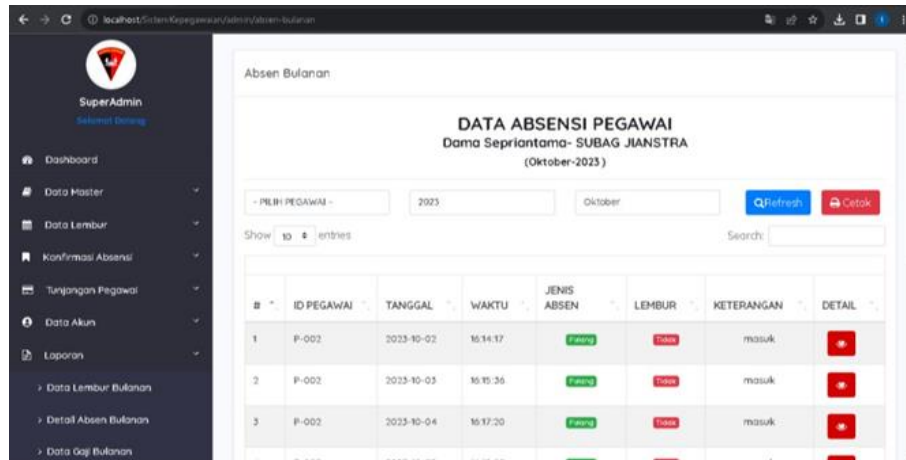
localhost/SistemKepegawaian/admin/absen-bulanan

SuperAdmin
Selamat Datang

Dashboard
Data Master
Data Lembur
Konfirmasi Absensi
Tunjangan Pegawai
Data Akun
Laporan
› Data Lembur Bulanan
› Detail Absen Bulanan
› Data Gaji Bulanan

Absen Bulanan

DATA ABSENSI PEGAWAI
Dama Sepriantama- SUBAG JIANSTRA
(Oktober-2023)

- PILIH PEGAWAI - 2023 Oktober Refresh Cetak

Show 10 entries Search:

| # | ID PEGAWAI | TANGGAL | WAKTU | JENIS ABSEN | LEMBUR | KETERANGAN | DETAIL |
|---|---|---|---|---|---|---|---|
| 1 | P-002 | 2023-10-02 | 16:14:17 | Pulang | Tidak | masuk | |
| 2 | P-002 | 2023-10-03 | 16:15:36 | Pulang | Tidak | masuk | |
| 3 | P-002 | 2023-10-04 | 16:17:20 | Pulang | Tidak | masuk | |